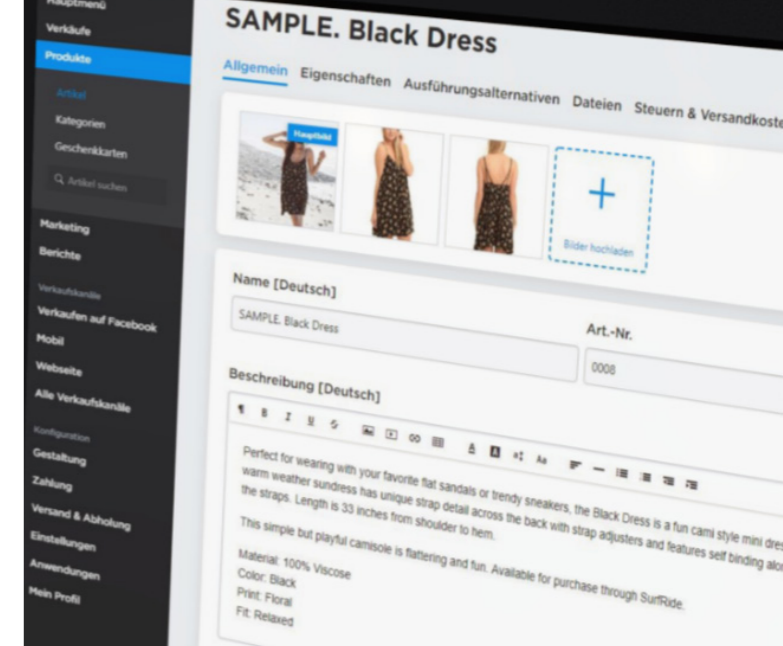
Hauptmenü
Verkäufe
Produkte
Artikel
Kategorien
Geschenkkarten
Artikel suchen
Marketing
Berichte
Verkaufskanäle
Verkaufen auf Facebook
Mobil
Webseite
Alle Verkaufskanäle
Konfiguration
Gestaltung
Zahlung
Versand & Abholung
Einstellungen
Anwendungen
Mein Profil

SAMPLE. Black Dress

Allgemein Eigenschaften Ausführungsalternativen Dateien Steuern & Versandkoste

Hauptbild

Bilder hochladen

Name [Deutsch]

SAMPLE. Black Dress

Art.-Nr.

0008

Beschreibung [Deutsch]

Perfect for wearing with your favorite flat sandals or trendy sneakers, the Black Dress is a fun cami style mini dres warm weather sundress has unique strap detail across the back with strap adjusters and features self binding alo the straps. Length is 33 inches from shoulder to hem.

This simple but playful camisole is flattering and fun. Available for purchase through SurfRide.

Material: 100% Viscose
Color: Black
Print: Floral
Fit: Relaxed